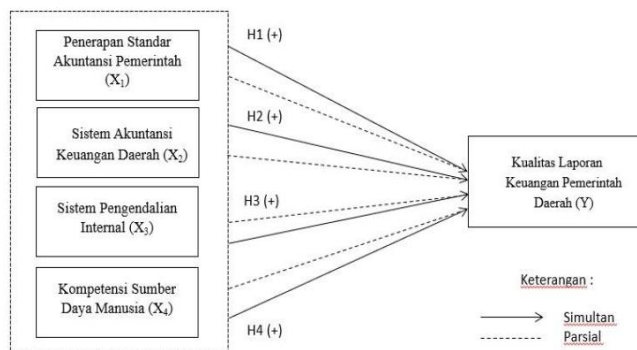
Penerapan Standar Akuntansi Pemerintah ($X_1$)

Sistem Akuntansi Keuangan Daerah ($X_2$)

Sistem Pengendalian Internal ($X_3$)

Kompetensi Sumber Daya Manusia ($X_4$)

H1 (+)

H2 (+)

H3 (+)

H4 (+)

Kualitas Laporan Keuangan Pemerintah Daerah (Y)

Keterangan :

Simultan

Parsial